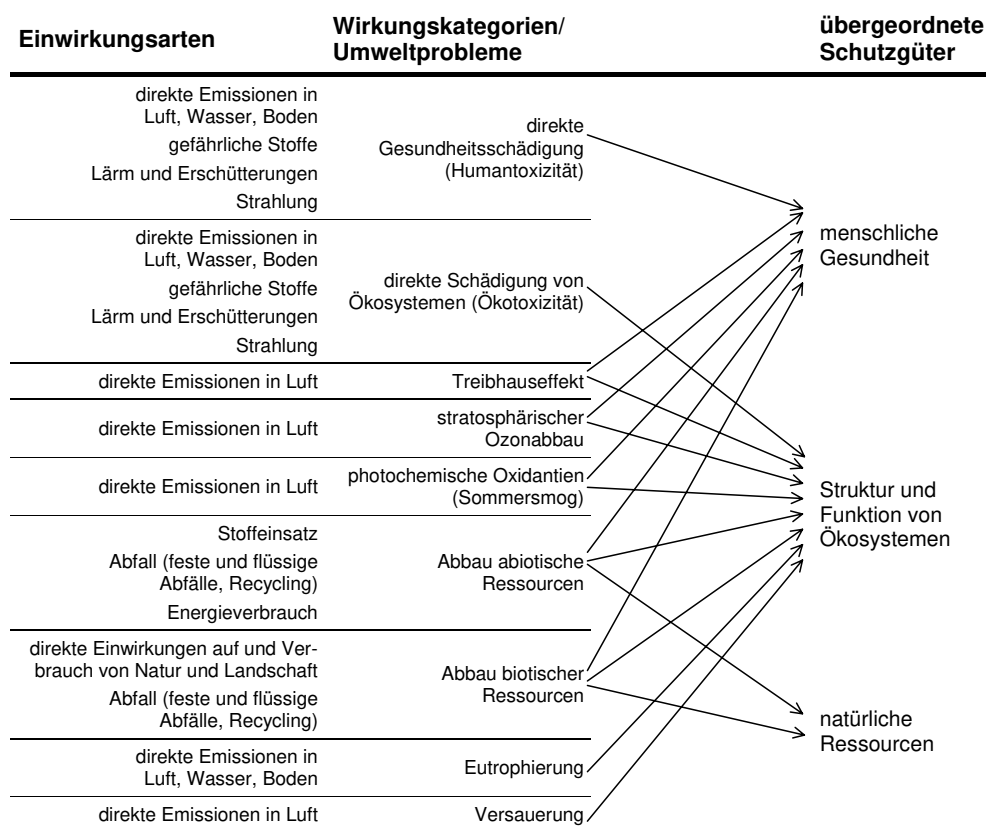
| Einwirkungsarten | Wirkungskategorien/ Umweltprobleme |
|---|---|
| direkte Emissionen in Luft, Wasser, Boden<br>gefährliche Stoffe<br>Lärm und Erschütterungen<br>Strahlung | direkte Gesundheitsschädigung (Humantoxizität) |
| direkte Emissionen in Luft, Wasser, Boden<br>gefährliche Stoffe<br>Lärm und Erschütterungen<br>Strahlung | direkte Schädigung von Ökosystemen (Ökotoxizität) |
| direkte Emissionen in Luft | Treibhauseffekt |
| direkte Emissionen in Luft | stratosphärischer Ozonabbau |
| direkte Emissionen in Luft | photochemische Oxidantien (Sommersmog) |
| Stoffeinsatz<br>Abfall (feste und flüssige Abfälle, Recycling)<br>Energieverbrauch | Abbau abiotische Ressourcen |
| direkte Einwirkungen auf und Verbrauch von Natur und Landschaft<br>Abfall (feste und flüssige Abfälle, Recycling) | Abbau biotischer Ressourcen |
| direkte Emissionen in Luft, Wasser, Boden | Eutrophierung |
| direkte Emissionen in Luft | Versauerung |

übergeordnete Schutzgüter

menschliche Gesundheit

Struktur und Funktion von Ökosystemen

natürliche Ressourcen